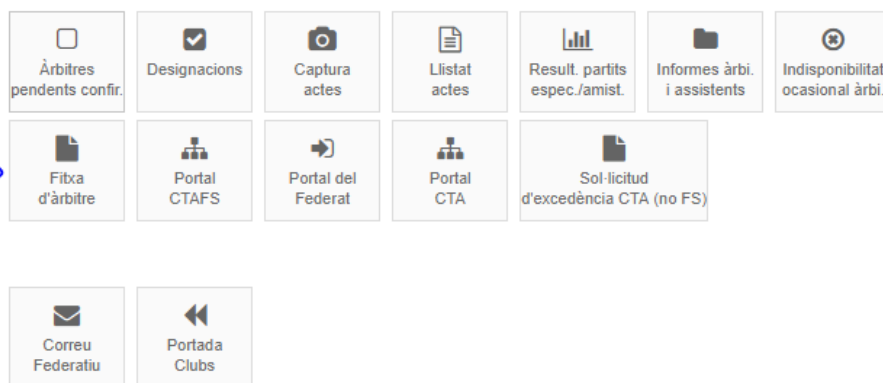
Àrbitres pendents confir.

Designacions

Captura actes

Llistat actes

Result. partits espec./amist.

Informes àrbi. i assistents

Indisponibilitat ocasional àrbi.

Fitxa d'àrbitre

Portal CTAFS

Portal del Federat

Portal CTA

Sol·licitud d'excedència CTA (no FS)

Correu Federatiu

Portada Clubs